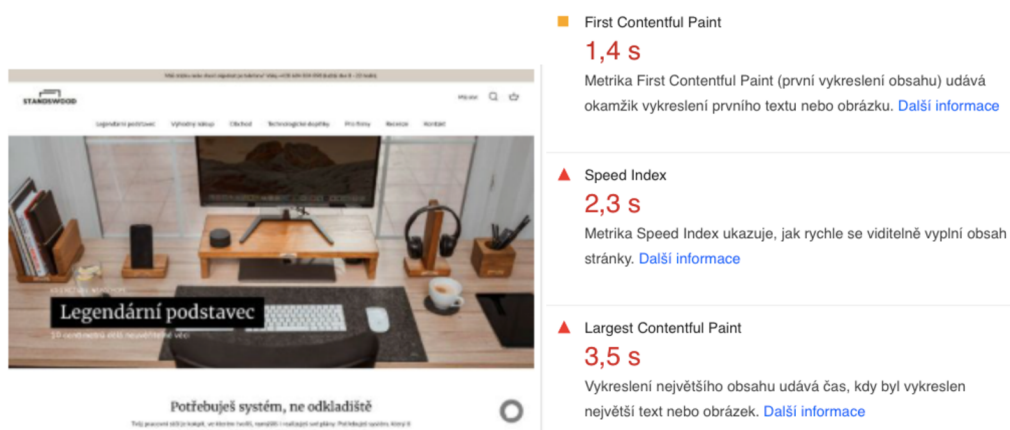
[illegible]

STANDSWOOD

Legendární podstavec Výhodný nákup Obchod Technologické doplňky Pro firmy Recenze Kontakt

Legendární podstavec

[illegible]

Potřebuješ systém, ne odkladiště

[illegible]

First Contentful Paint
1,4 s
Metrika First Contentful Paint (první vykreslení obsahu) udává okamžik vykreslení prvního textu nebo obrázku. Další informace

Speed Index
2,3 s
Metrika Speed Index ukazuje, jak rychle se viditelně vyplní obsah stránky. Další informace

Largest Contentful Paint
3,5 s
Vykreslení největšího obsahu udává čas, kdy byl vykreslen největší text nebo obrázek. Další informace